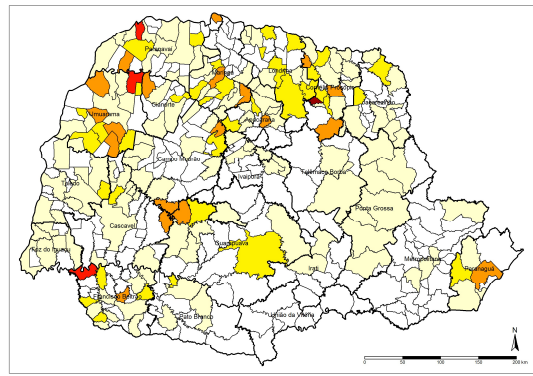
Paranavaí
Maringá
Londrina
Cornélio Procópio
Jacarezinho
Cianorte
Umuarama
Apucarana
Campo Mourão
Ivaiporã
Telêmaco Borba
Toledo
Cascavel
Ponta Grossa
Foz do Iguaçu
Guarapuava
Metropolitana
Paranaguá
Irati
Francisco Beltrão
Pato Branco
União da Vitória
N
0 50 100 150 200 km